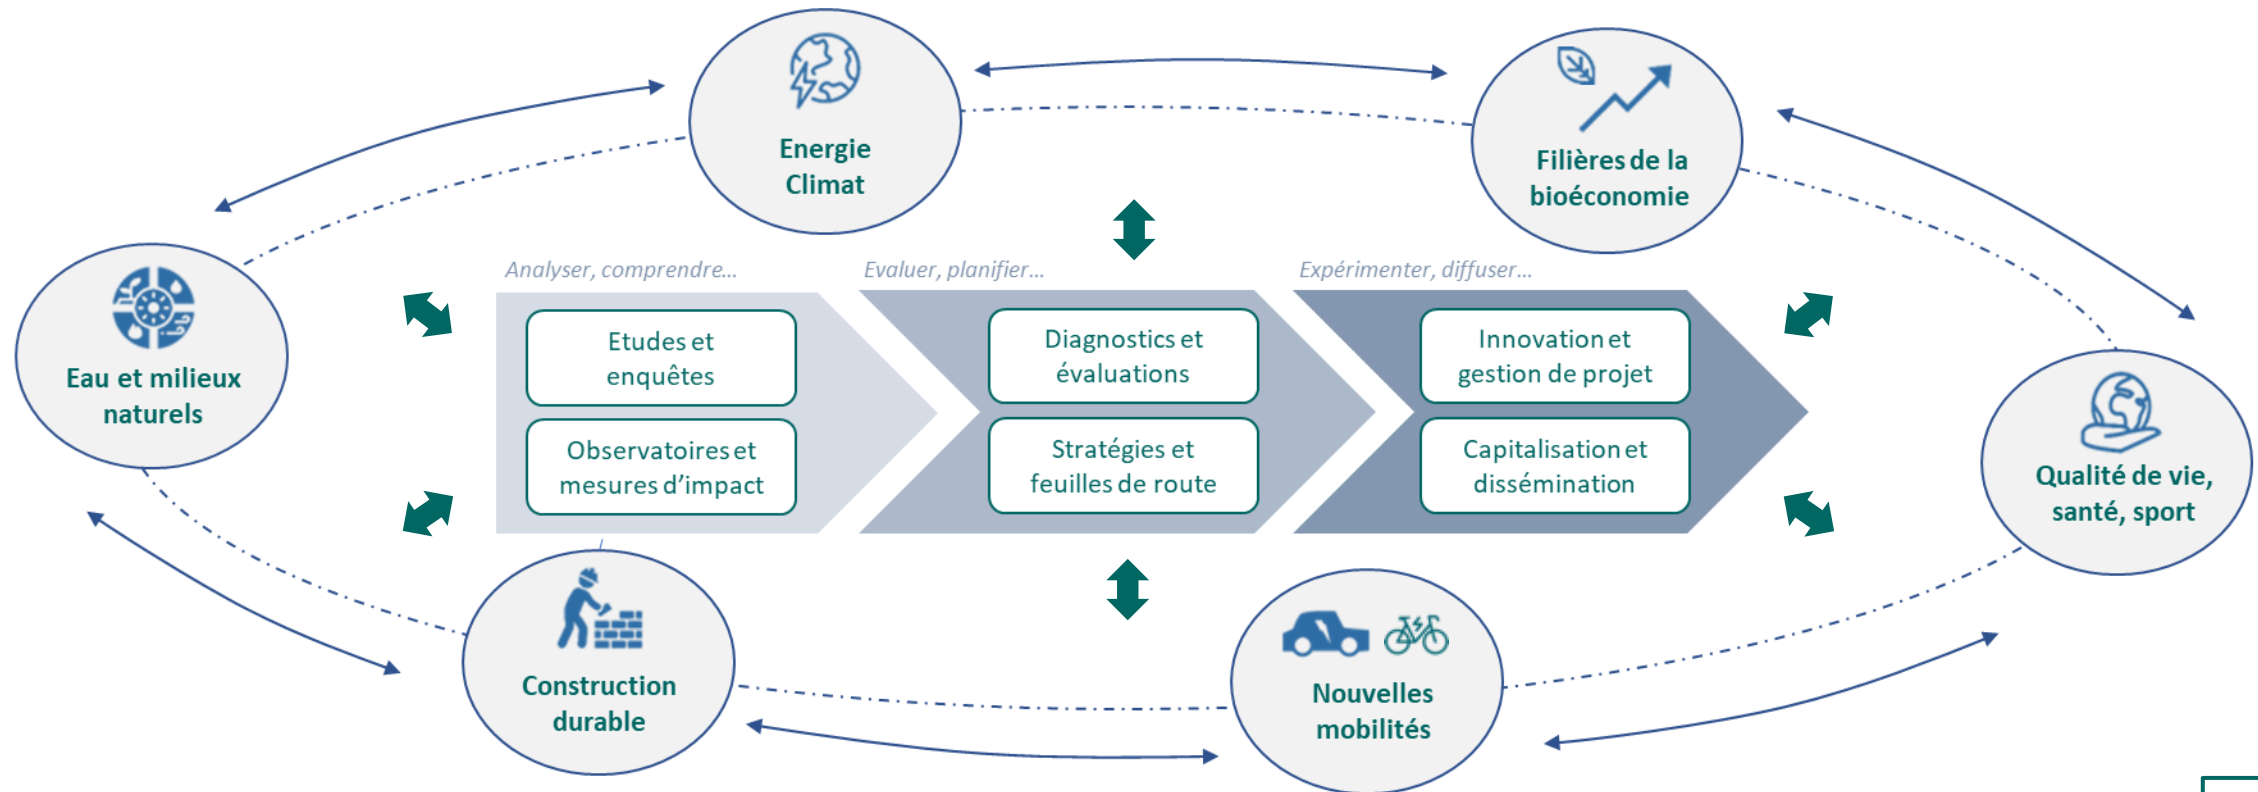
Energie Climat

Filières de la bioéconomie

Eau et milieux naturels

Qualité de vie, santé, sport

Construction durable

Nouvelles mobilités

Analyser, comprendre…

Evaluer, planifier…

Expérimenter, diffuser…

Etudes et enquêtes

Observatoires et mesures d'impact

Diagnostics et évaluations

Stratégies et feuilles de route

Innovation et gestion de projet

Capitalisation et dissémination